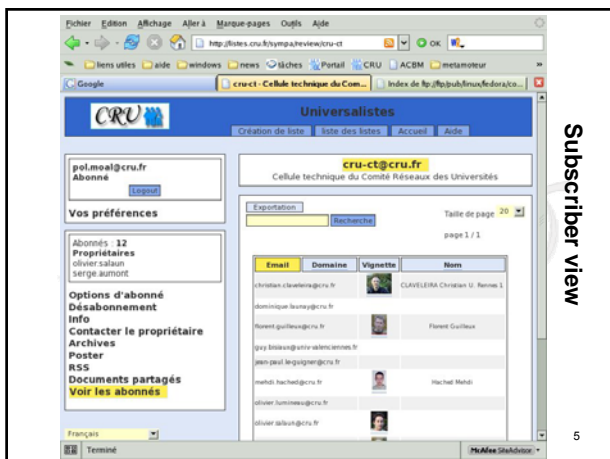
Fichier Edition Affichage Aller à Marque-pages Outils Aide

http://listes.cru.fr/sympa/review/cru-ct

OK

liens utiles aide windows news tâches Portail CRU ACBM metamoteur

Google

cru-ct - Cellule technique du Com...

Index de ftp://ftp/pub/linux/fedora/co...

CRU

Universalistes

Création de liste | liste des listes | Accueil | Aide

pol.moal@cru.fr
Abonné

Logout

Vos préférences

Abonnés : 12
Propriétaires
olivier.salaun
serge.aumont

Options d'abonné
Désabonnement
Info
Contacter le propriétaire
Archives
Poster
RSS
Documents partagés
Voir les abonnés

Français

cru-ct@cru.fr
Cellule technique du Comité Réseaux des Universités

Exportation

Recherche

Taille de page 20

page 1 / 1

| Email | Domaine | Vignette | Nom |
|---|---|---|---|
| christian.claveleira@cru.fr | | | CLAVELEIRA Christian U. Rennes 1 |
| dominique.launay@cru.fr | | | |
| florent.guilleux@cru.fr | | | Florent Guilleux |
| guy.bisiaux@univ-valenciennes.fr | | | |
| jean-paul.le-guigner@cru.fr | | | |
| mehdi.hached@cru.fr | | | Hached Mehdi |
| olivier.lumineau@cru.fr | | | |
| olivier.salaun@cru.fr | | | |

Terminé

McAfee SiteAdvisor

Subscriber view

5